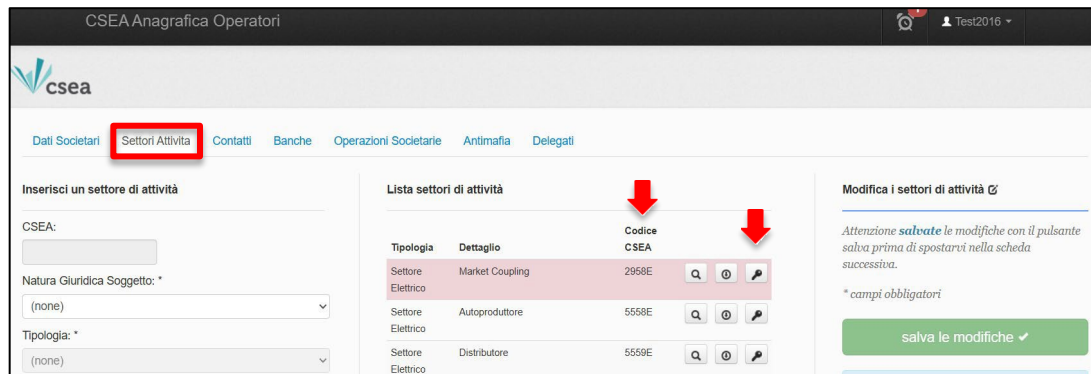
CSEA Anagrafica Operatori

Test2016

csea

Dati Societari Settori Attivita Contatti Banche Operazioni Societarie Antimafia Delegati

Inserisci un settore di attività

CSEA:

Natura Giuridica Soggetto: *

(none)

Tipologia: *

(none)

Lista settori di attività

| Tipologia | Dettaglio | Codice CSEA |
|---|---|---|
| Settore Elettrico | Market Coupling | 2958E |
| Settore Elettrico | Autoproduttore | 5558E |
| Settore Elettrico | Distributore | 5559E |

Modifica i settori di attività

Attenzione salvate le modifiche con il pulsante salva prima di spostarvi nella scheda successiva.

* campi obbligatori

salva le modifiche ✔